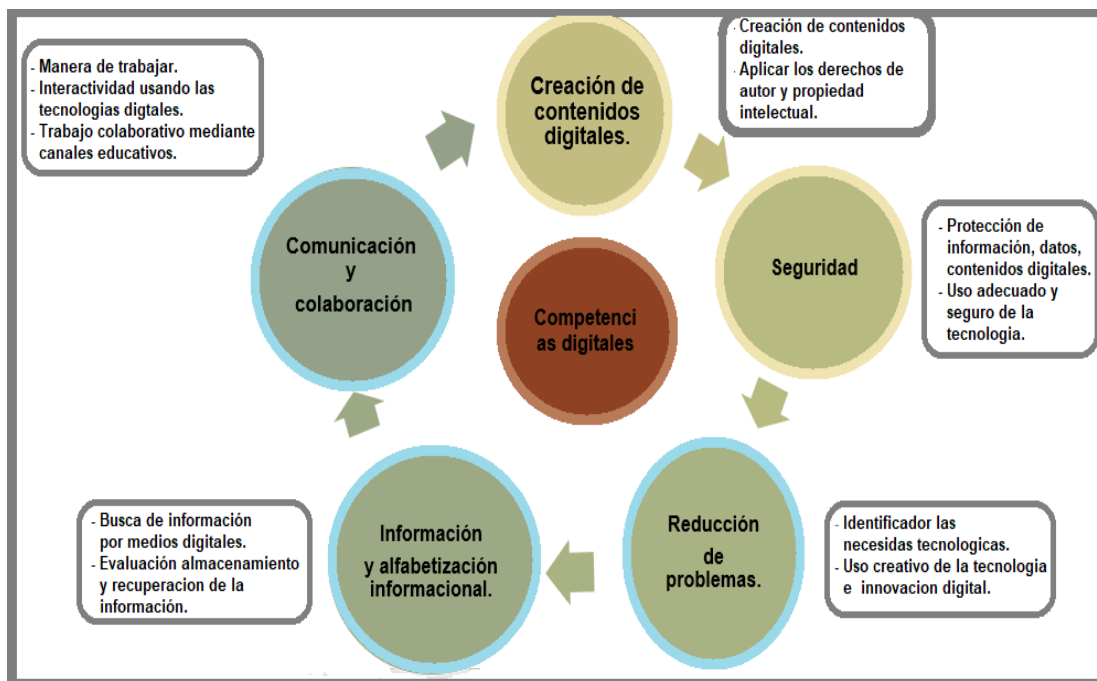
- Manera de trabajar.
- Interactividad usando las tecnologias digtales.
- Trabajo colaborativo mediante canales educativos.

Creación de contenidos digitales.

- Creación de contenidos digitales.
- Aplicar los derechos de autor y propiedad intelectual.

Comunicación y colaboración

Competencias digitales

Seguridad

- Protección de información, datos, contenidos digitales.
- Uso adecuado y seguro de la tecnologia.

- Busca de información por medios digitales.
- Evaluación almacenamiento y recuperacion de la información.

Información y alfabetización informacional.

Reducción de problemas.

- Identificador las necesidas tecnologicas.
- Uso creativo de la tecnologia e innovacion digital.